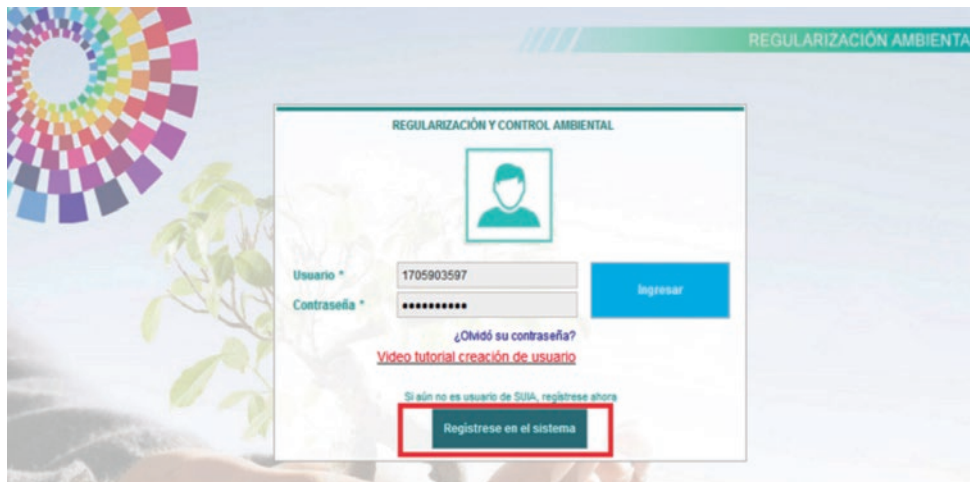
REGULARIZACIÓN AMBIENTA

REGULARIZACIÓN Y CONTROL AMBIENTAL

Usuario * 1705903597

Contraseña * ••••••••••

Ingresar

¿Olvidó su contraseña?

Video tutorial creación de usuario

Si aún no es usuario de SUIA, regístrese ahora

Registrese en el sistema